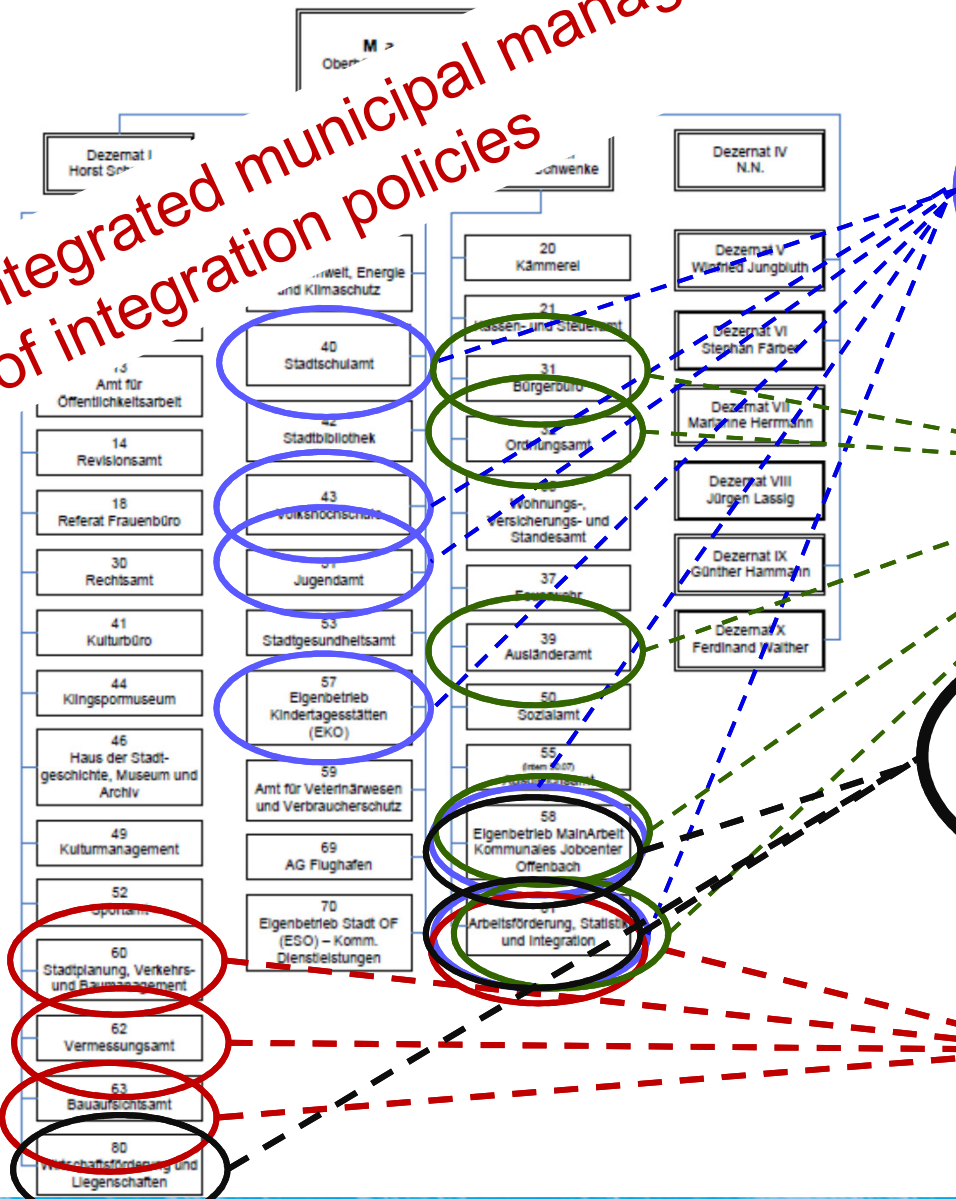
Integrated municipal manag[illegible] of integration policies

M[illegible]
Oberb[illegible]

Dezernat I
Horst Sch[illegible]

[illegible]chwenke

Dezernat IV
N.N.

13
Amt für Öffentlichkeitsarbeit

14
Revisionsamt

18
Referat Frauenbüro

30
Rechtsamt

41
Kulturbüro

44
Klingspormuseum

46
Haus der Stadtgeschichte, Museum und Archiv

49
Kulturmanagement

52
Sportamt

60
Stadtplanung, Verkehrs- und Baumanagement

62
Vermessungsamt

63
Bauaufsichtsamt

80
Wirtschaftsförderung und Liegenschaften

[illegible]mwelt, Energie und Klimaschutz

40
Stadtschulamt

42
Stadtbibliothek

43
Volkshochschule

51
Jugendamt

53
Stadtgesundheitsamt

57
Eigenbetrieb Kindertagesstätten (EKO)

59
Amt für Veterinärwesen und Verbraucherschutz

69
AG Flughafen

70
Eigenbetrieb Stadt OF (ESO) – Komm. Dienstleistungen

20
Kämmerei

21
Kassen- und Steueramt

31
Bürgerbüro

32
Ordnungsamt

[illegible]
Wohnungs-, Versicherungs- und Standesamt

37
Feuerwehr

39
Ausländeramt

50
Sozialamt

55
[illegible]

58
Eigenbetrieb MainArbeit Kommunales Jobcenter Offenbach

81
Arbeitsförderung, Statistik und Integration

Dezernat V
Winfried Jungbluth

Dezernat VI
Stephan Färber

Dezernat VII
Marianne Herrmann

Dezernat VIII
Jürgen Lassig

Dezernat IX
Günther Hammann

Dezernat X
Ferdinand Walther